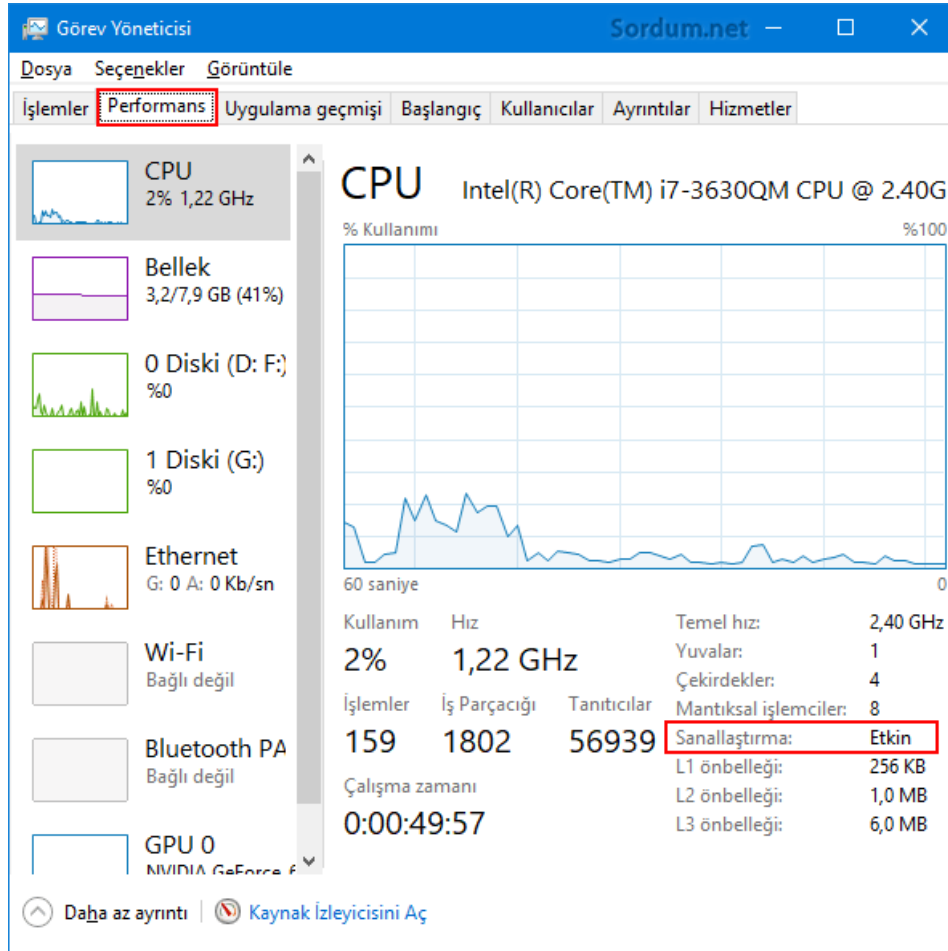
Görev Yöneticisi
Sordum.net

Dosya Seçenekler Görüntüle

İşlemler | Performans | Uygulama geçmişi | Başlangıç | Kullanıcılar | Ayrıntılar | Hizmetler

CPU
2% 1,22 GHz

Bellek
3,2/7,9 GB (41%)

0 Diski (D: F:)
%0

1 Diski (G:)
%0

Ethernet
G: 0 A: 0 Kb/sn

Wi-Fi
Bağlı değil

Bluetooth PA
Bağlı değil

GPU 0
NVIDIA GeForce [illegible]

CPU Intel(R) Core(TM) i7-3630QM CPU @ 2.40G

% Kullanımı %100

60 saniye 0

Kullanım Hız
2% 1,22 GHz

İşlemler İş Parçacığı Tanıtıcılar
159 1802 56939

Çalışma zamanı
0:00:49:57

| | |
|---|---|
| Temel hız: | 2,40 GHz |
| Yuvalar: | 1 |
| Çekirdekler: | 4 |
| Mantıksal işlemciler: | 8 |
| Sanallaştırma: | Etkin |
| L1 önbelleği: | 256 KB |
| L2 önbelleği: | 1,0 MB |
| L3 önbelleği: | 6,0 MB |

Daha az ayrıntı | Kaynak İzleyicisini Aç